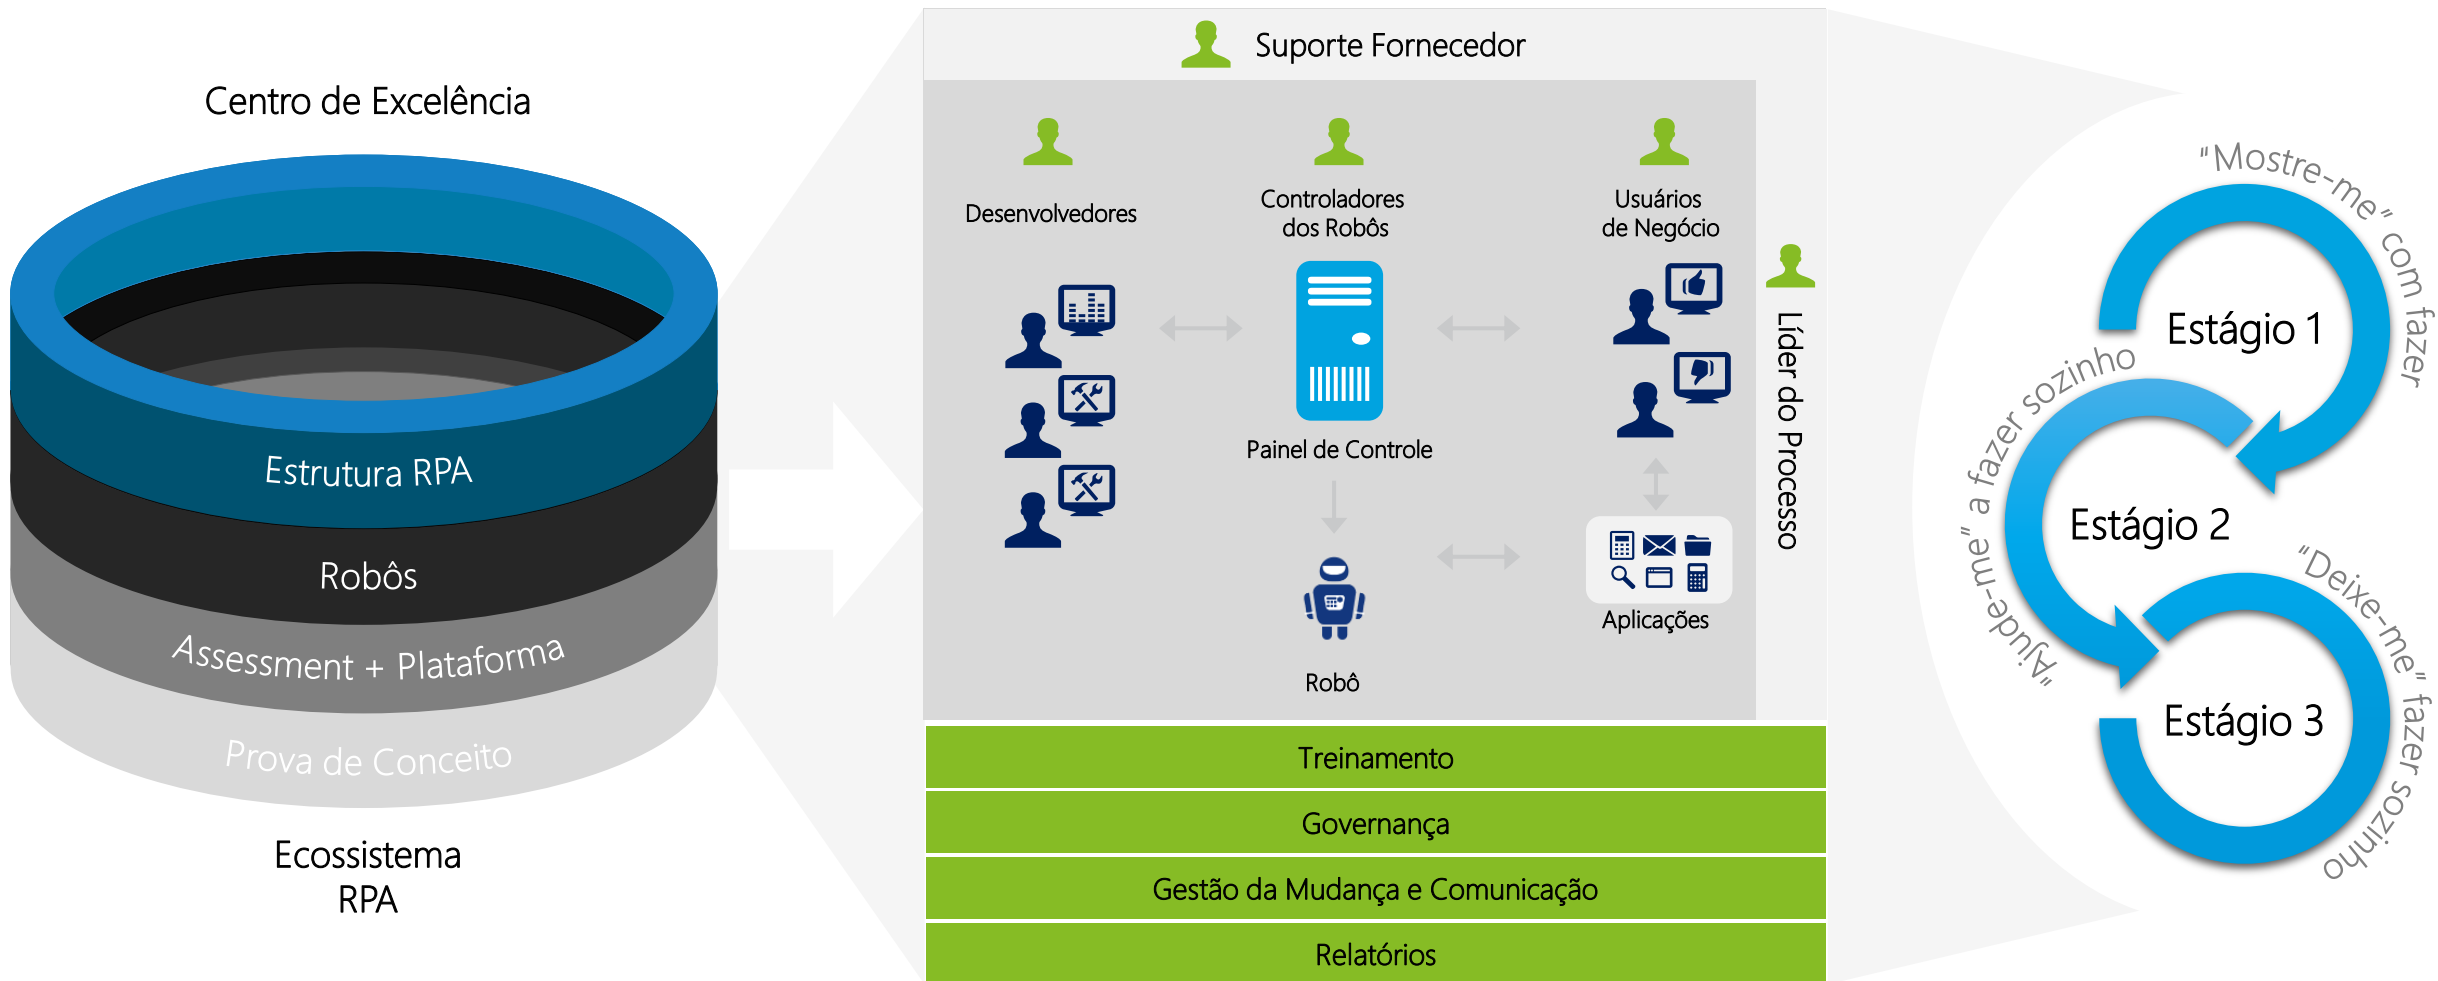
Centro de Excelência

Estrutura RPA

Robôs

Assessment + Plataforma

Prova de Conceito

Ecossistema RPA

Suporte Fornecedor

Desenvolvedores

Controladores dos Robôs

Usuários de Negócio

Painel de Controle

Robô

Aplicações

Líder do Processo

Treinamento

Governança

Gestão da Mudança e Comunicação

Relatórios

"Mostre-me" com fazer

Estágio 1

"Ajude-me" a fazer sozinho

Estágio 2

"Deixe-me" fazer sozinho

Estágio 3